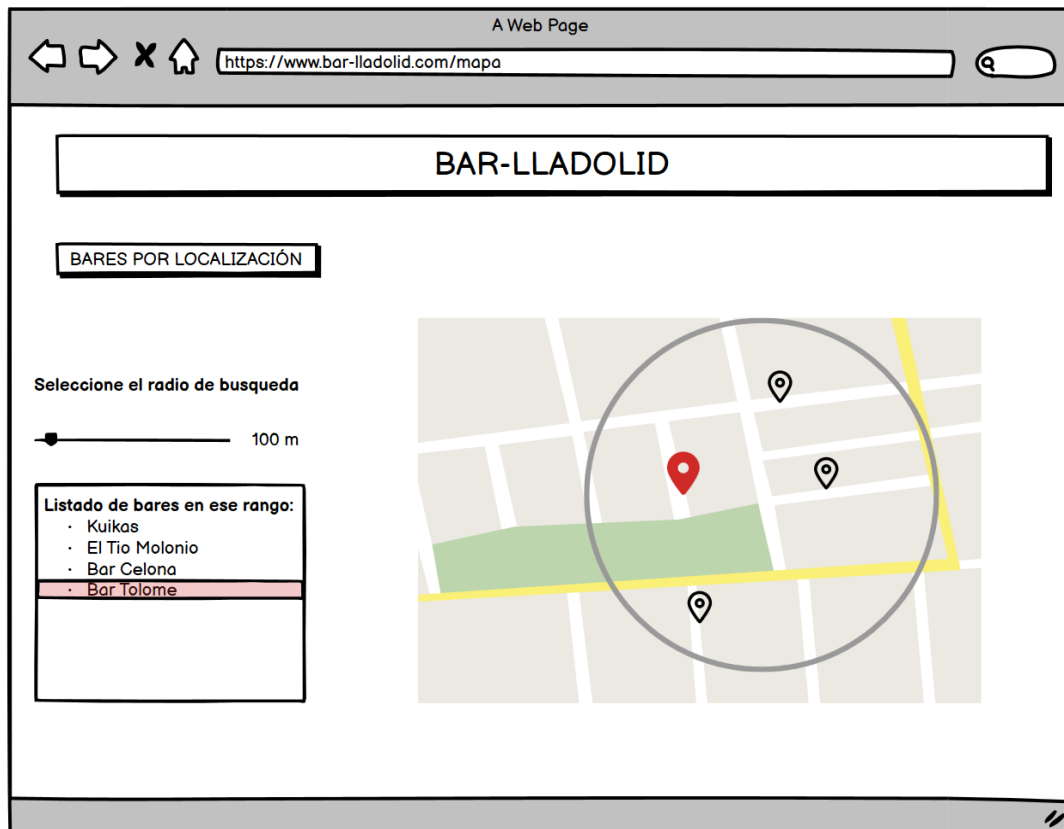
A Web Page

https://www.bar-lladolid.com/mapa

BAR-LLADOLID

BARES POR LOCALIZACIÓN

Seleccione el radio de busqueda

100 m

Listado de bares en ese rango:
- Kuikas
- El Tio Molonio
- Bar Celona
- Bar Tolome